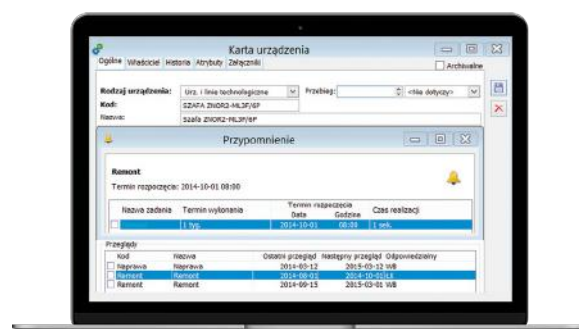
Karta urządzenia

Ogólne Właściciel Historia Atrybuty Załączniki

Archiwalne

Rodzaj urządzenia: Urz. i linie technologiczne

Przebieg: <Nie dotyczy>

Kod: SZAFA ZNORZ-ML3F/6P

Nazwa: Szafa ZNORZ-ML3F/6P

Przypomnienie

Remont

Termin rozpoczęcia: 2014-10-01 08:00

| Nazwa zadania | Termin wykonania | Termin rozpoczęcia Data | Termin rozpoczęcia Godzina | Czas realizacji |
|---|---|---|---|---|
| | 1 tyg. | 2014-10-01 | 08:00 | 1 sek. |

Przeglądy

| Kod | Nazwa | Ostatni przegląd | Następny przegląd | Odpowiedzialny |
|---|---|---|---|---|
| Naprawa | Naprawa | 2014-03-12 | 2015-03-12 | WB |
| Remont | Remont | 2014-10-01 | 2014-10-01 | LK |
| Remont | Remont | 2014-09-15 | 2015-03-01 | WB |